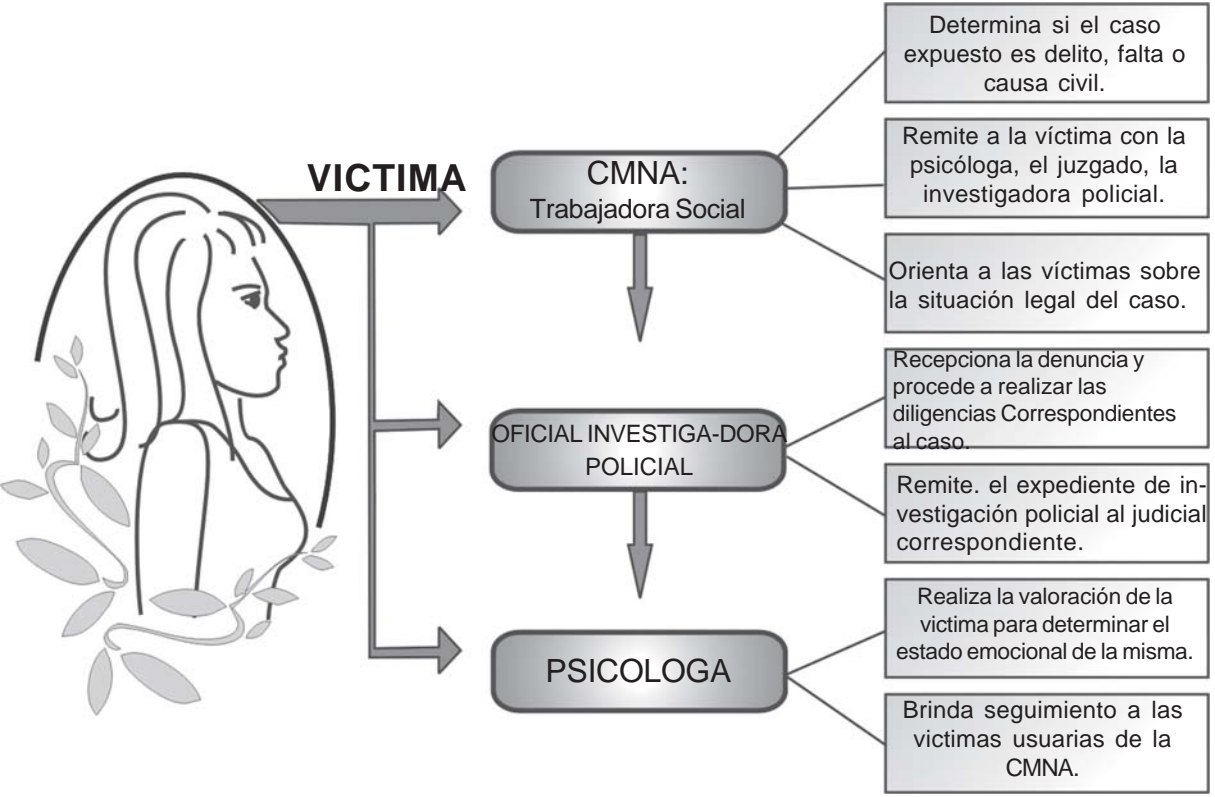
VICTIMA

CMNA:
Trabajadora Social

Determina si el caso expuesto es delito, falta o causa civil.

Remite a la víctima con la psicóloga, el juzgado, la investigadora policial.

Orienta a las víctimas sobre la situación legal del caso.

OFICIAL INVESTIGA-DORA POLICIAL

Recepciona la denuncia y procede a realizar las diligencias Correspondientes al caso.

Remite. el expediente de investigación policial al judicial correspondiente.

PSICOLOGA

Realiza la valoración de la victima para determinar el estado emocional de la misma.

Brinda seguimiento a las victimas usuarias de la CMNA.